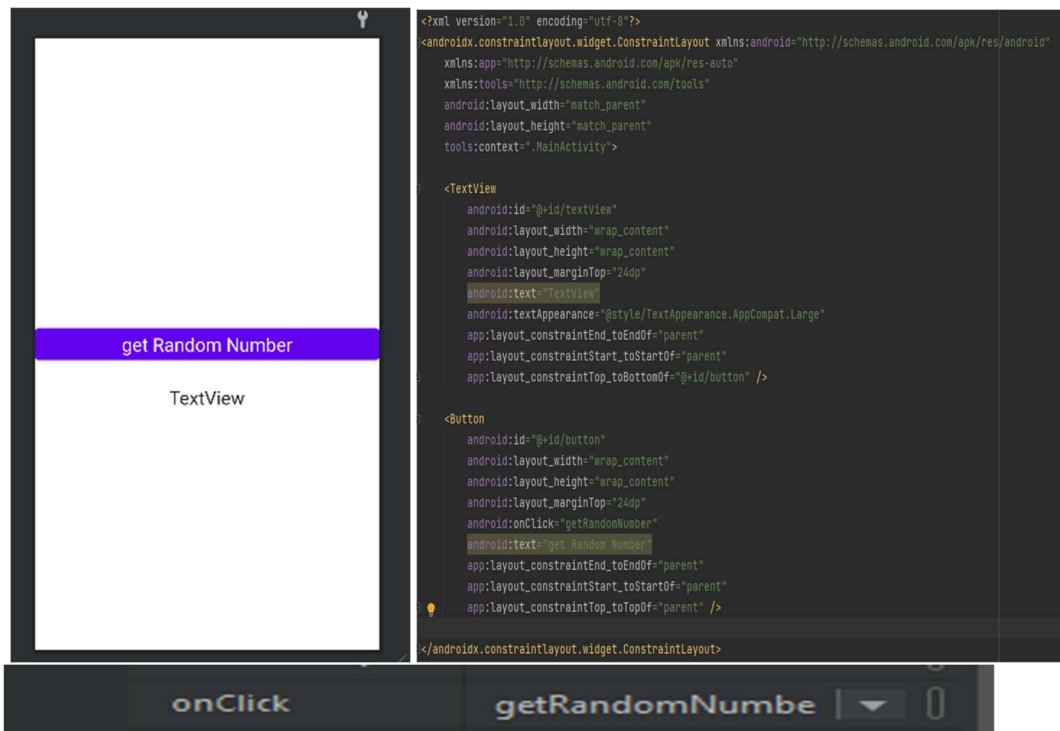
get Random Number

TextView

<?xml version="1.0" encoding="utf-8"?>
<androidx.constraintlayout.widget.ConstraintLayout xmlns:android="http://schemas.android.com/apk/res/android"
    xmlns:app="http://schemas.android.com/apk/res-auto"
    xmlns:tools="http://schemas.android.com/tools"
    android:layout_width="match_parent"
    android:layout_height="match_parent"
    tools:context=".MainActivity">

    <TextView
        android:id="@+id/textView"
        android:layout_width="wrap_content"
        android:layout_height="wrap_content"
        android:layout_marginTop="24dp"
        android:text="TextView"
        android:textAppearance="@style/TextAppearance.AppCompat.Large"
        app:layout_constraintEnd_toEndOf="parent"
        app:layout_constraintStart_toStartOf="parent"
        app:layout_constraintTop_toBottomOf="@+id/button" />

    <Button
        android:id="@+id/button"
        android:layout_width="wrap_content"
        android:layout_height="wrap_content"
        android:layout_marginTop="24dp"
        android:onClick="getRandomNumber"
        android:text="get Random Number"
        app:layout_constraintEnd_toEndOf="parent"
        app:layout_constraintStart_toStartOf="parent"
        app:layout_constraintTop_toTopOf="parent" />

</androidx.constraintlayout.widget.ConstraintLayout>

onClick getRandomNumbe